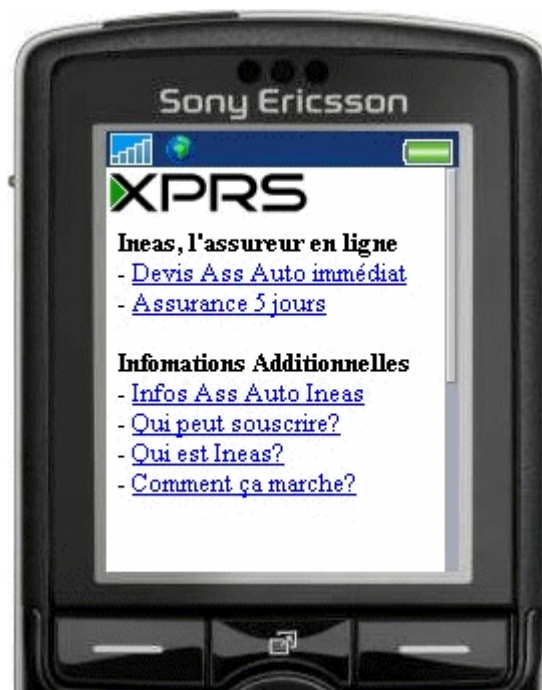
Sony Ericsson

XPRS

Ineas, l'assureur en ligne
- Devis Ass Auto immédiat
- Assurance 5 jours

Infomations Additionnelles
- Infos Ass Auto Ineas
- Qui peut souscrire?
- Qui est Ineas?
- Comment ça marche?